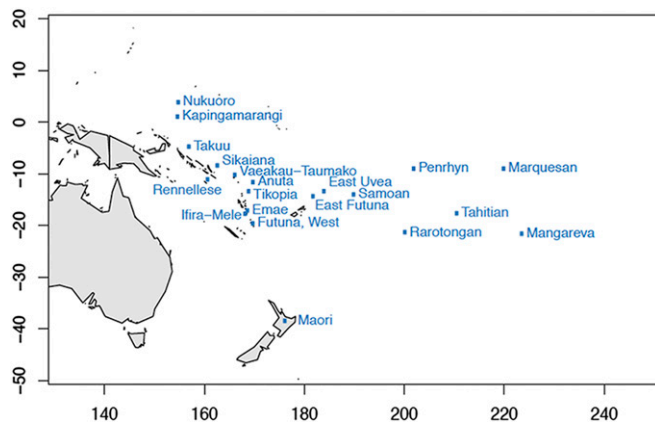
20
10
0
-10
-20
-30
-40
-50

Nukuoro
Kapingamarangi
Takuu
Sikaiana
Vaeakau−Taumako
Anuta
Rennellese
Tikopia
East Uvea
Samoan
Penrhyn
Marquesan
Ifira−Mele
Emae
Futuna, West
East Futuna
Tahitian
Rarotongan
Mangareva
Maori

140
160
180
200
220
240